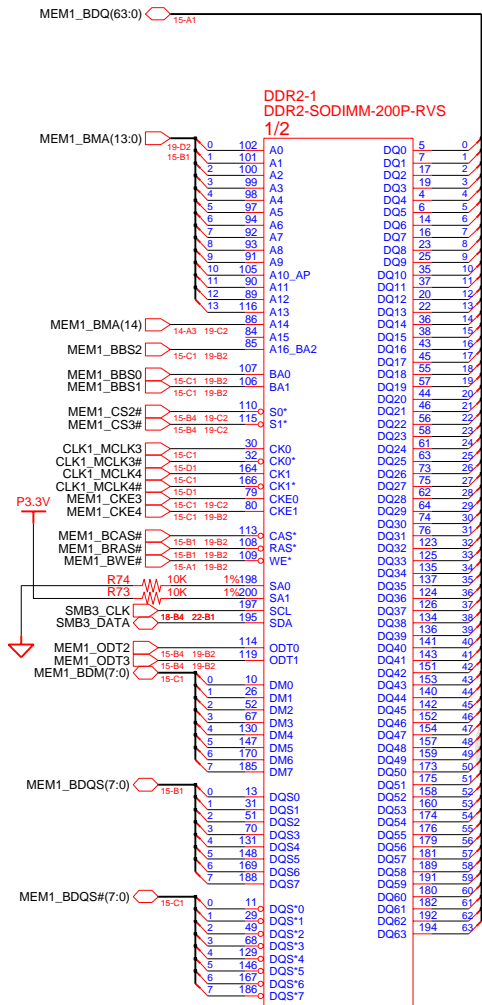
MEM1_BDQ(63:0) 15-A1

DDR2-1
DDR2-SODIMM-200P-RVS
1/2

MEM1_BMA(13:0) 19-D2 15-B1

| | | |
|---|---|---|
| 0 | 102 | A0 |
| 1 | 101 | A1 |
| 2 | 100 | A2 |
| 3 | 99 | A3 |
| 4 | 98 | A4 |
| 5 | 97 | A5 |
| 6 | 94 | A6 |
| 7 | 92 | A7 |
| 8 | 93 | A8 |
| 9 | 91 | A9 |
| 10 | 105 | A10_AP |
| 11 | 90 | A11 |
| 12 | 89 | A12 |
| 13 | 116 | A13 |

MEM1_BMA(14) 14-A3 19-C2 86 A14
84 A15
MEM1_BBS2 15-C1 19-B2 85 A16_BA2
MEM1_BBS0 15-C1 19-B2 107 BA0
MEM1_BBS1 15-C1 19-B2 106 BA1
MEM1_CS2# 15-B4 19-C2 110 S0*
MEM1_CS3# 15-B4 19-C2 115 S1*
CLK1_MCLK3 15-C1 30 CK0
CLK1_MCLK3# 15-C1 32 CK0*
CLK1_MCLK4 15-D1 164 CK1
CLK1_MCLK4# 15-D1 166 CK1*
MEM1_CKE3 15-D1 79 CKE0
MEM1_CKE4 15-C1 19-C2 80 CKE1
P3.3V
MEM1_BCAS# 15-B1 19-B2 113 CAS*
MEM1_BRAS# 15-B1 19-B2 108 RAS*
MEM1_BWE# 15-A1 19-B2 109 WE*
R74 10K 1% 198 SA0
R73 10K 1% 200 SA1
SMB3_CLK 197 SCL
SMB3_DATA 18-B4 22-B1 195 SDA
MEM1_ODT2 15-B4 19-B2 114 ODT0
MEM1_ODT3 15-B4 19-B2 119 ODT1
MEM1_BDM(7:0) 15-C1

| | | |
|---|---|---|
| 0 | 10 | DM0 |
| 1 | 26 | DM1 |
| 2 | 52 | DM2 |
| 3 | 67 | DM3 |
| 4 | 130 | DM4 |
| 5 | 147 | DM5 |
| 6 | 170 | DM6 |
| 7 | 185 | DM7 |

MEM1_BDQS(7:0) 15-B1

| | | |
|---|---|---|
| 0 | 13 | DQS0 |
| 1 | 31 | DQS1 |
| 2 | 51 | DQS2 |
| 3 | 70 | DQS3 |
| 4 | 131 | DQS4 |
| 5 | 148 | DQS5 |
| 6 | 169 | DQS6 |
| 7 | 188 | DQS7 |

MEM1_BDQS#(7:0) 15-C1

| | | |
|---|---|---|
| 0 | 11 | DQS*0 |
| 1 | 29 | DQS*1 |
| 2 | 49 | DQS*2 |
| 3 | 68 | DQS*3 |
| 4 | 129 | DQS*4 |
| 5 | 146 | DQS*5 |
| 6 | 167 | DQS*6 |
| 7 | 186 | DQS*7 |

| | | |
|---|---|---|
| DQ0 | 5 | 0 |
| DQ1 | 7 | 1 |
| DQ2 | 17 | 2 |
| DQ3 | 19 | 3 |
| DQ4 | 4 | 4 |
| DQ5 | 6 | 5 |
| DQ6 | 14 | 6 |
| DQ7 | 16 | 7 |
| DQ8 | 23 | 8 |
| DQ9 | 25 | 9 |
| DQ10 | 35 | 10 |
| DQ11 | 37 | 11 |
| DQ12 | 20 | 12 |
| DQ13 | 22 | 13 |
| DQ14 | 36 | 14 |
| DQ15 | 38 | 15 |
| DQ16 | 43 | 16 |
| DQ17 | 45 | 17 |
| DQ18 | 55 | 18 |
| DQ19 | 57 | 19 |
| DQ20 | 44 | 20 |
| DQ21 | 46 | 21 |
| DQ22 | 56 | 22 |
| DQ23 | 58 | 23 |
| DQ24 | 61 | 24 |
| DQ25 | 63 | 25 |
| DQ26 | 73 | 26 |
| DQ27 | 75 | 27 |
| DQ28 | 62 | 28 |
| DQ29 | 64 | 29 |
| DQ30 | 74 | 30 |
| DQ31 | 76 | 31 |
| DQ32 | 123 | 32 |
| DQ33 | 125 | 33 |
| DQ34 | 135 | 34 |
| DQ35 | 137 | 35 |
| DQ36 | 124 | 36 |
| DQ37 | 126 | 37 |
| DQ38 | 134 | 38 |
| DQ39 | 136 | 39 |
| DQ40 | 141 | 40 |
| DQ41 | 143 | 41 |
| DQ42 | 151 | 42 |
| DQ43 | 153 | 43 |
| DQ44 | 140 | 44 |
| DQ45 | 142 | 45 |
| DQ46 | 152 | 46 |
| DQ47 | 154 | 47 |
| DQ48 | 157 | 48 |
| DQ49 | 159 | 49 |
| DQ50 | 173 | 50 |
| DQ51 | 175 | 51 |
| DQ52 | 158 | 52 |
| DQ53 | 160 | 53 |
| DQ54 | 174 | 54 |
| DQ55 | 176 | 55 |
| DQ56 | 179 | 56 |
| DQ57 | 181 | 57 |
| DQ58 | 189 | 58 |
| DQ59 | 191 | 59 |
| DQ60 | 180 | 60 |
| DQ61 | 182 | 61 |
| DQ62 | 192 | 62 |
| DQ63 | 194 | 63 |